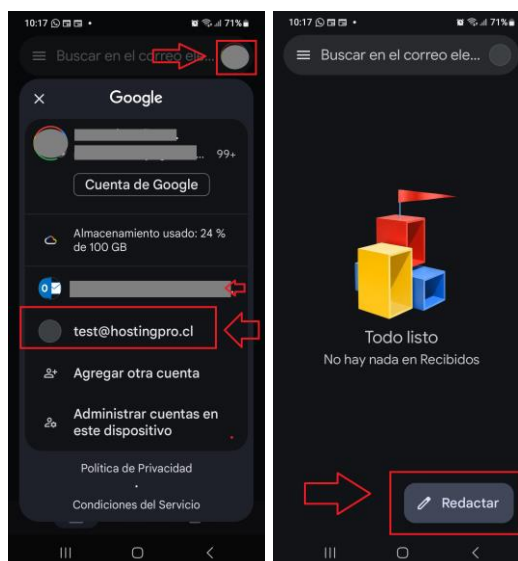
10:17 71%

Buscar en el correo ele...

Google

99+

Cuenta de Google

Almacenamiento usado: 24 % de 100 GB

test@hostingpro.cl

Agregar otra cuenta

Administrar cuentas en este dispositivo

Política de Privacidad

Condiciones del Servicio

10:17 71%

Buscar en el correo ele...

Todo listo

No hay nada en Recibidos

Redactar